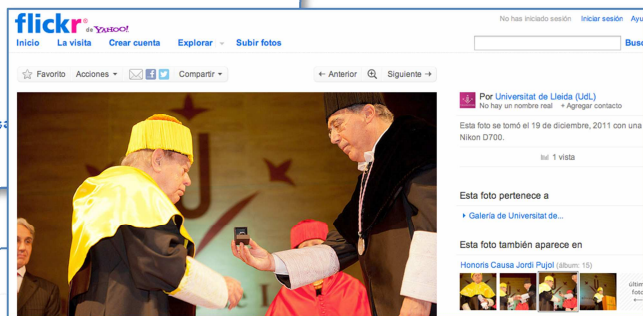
flickr de YAHOO!

No has iniciado sesión Iniciar sesión Ayu

Inicio La visita Crear cuenta Explorar Subir fotos

Busc

Favorito Acciones Compartir

← Anterior Siguiente →

Por Universitat de Lleida (UdL)
No hay un nombre real + Agregar contacto

Esta foto se tomó el 19 de diciembre, 2011 con una Nikon D700.

1 vista

Esta foto pertenece a

Galería de Universitat de...

Esta foto también aparece en

Honoris Causa Jordi Pujol (álbum: 15)

Últim foto